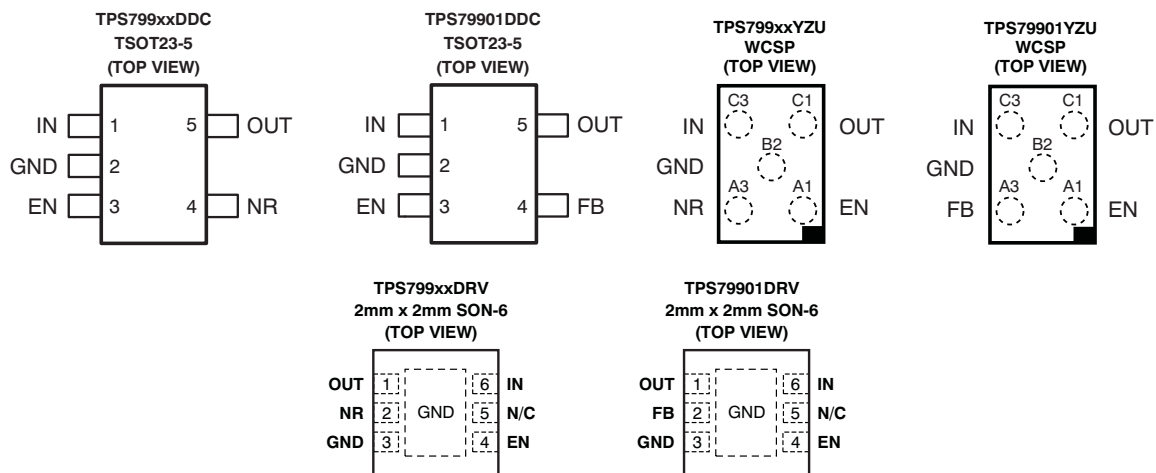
TPS799xxDDC
TSOT23-5
(TOP VIEW)

IN 1
GND 2
EN 3
5 OUT
4 NR

TPS79901DDC
TSOT23-5
(TOP VIEW)

IN 1
GND 2
EN 3
5 OUT
4 FB

TPS799xxYZU
WCSP
(TOP VIEW)

IN C3 C1 OUT
GND B2
NR A3 A1 EN

TPS79901YZU
WCSP
(TOP VIEW)

IN C3 C1 OUT
GND B2
FB A3 A1 EN

TPS799xxDRV
2mm x 2mm SON-6
(TOP VIEW)

OUT 1
NR 2
GND 3
GND
6 IN
5 N/C
4 EN

TPS79901DRV
2mm x 2mm SON-6
(TOP VIEW)

OUT 1
FB 2
GND 3
GND
6 IN
5 N/C
4 EN